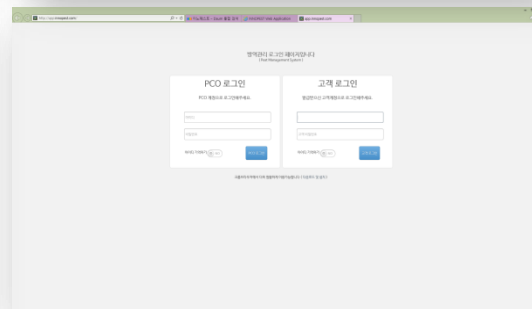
http://app.smartpest.com/

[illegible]

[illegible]

app.smartpest.com

방역관리 로그인 페이지입니다
[ Pest Management System ]

PCO 로그인

PCO 계정으로 로그인해주세요.

아이디

비밀번호

아이디 기억하기

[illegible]

고객 로그인

발급받으신 고객계정으로 로그인해주세요.

고객비밀번호

아이디 기억하기

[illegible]

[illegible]